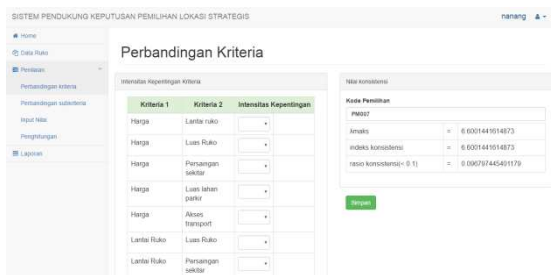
SISTEM PENDUKUNG KEPUTUSAN PEMILIHAN LOKASI STRATEGIS

nanang

Home
Data Ruko
Penilaian
Perbandingan kriteria
Perbandingan subkriteria
Input Nilai
Penghitungan
Laporan

Perbandingan Kriteria

Intensitas Kepentingan Kriteria

| Kriteria 1 | Kriteria 2 | Intensitas Kepentingan |
|---|---|---|
| Harga | Lantai ruko | |
| Harga | Luas Ruko | |
| Harga | Persaingan sekitar | |
| Harga | Luas lahan parkir | |
| Harga | Akses transport | |
| Lantai Ruko | Luas Ruko | |
| Lantai Ruko | Persaingan sekitar | |

Nilai Konsistensi

Kode Pemilihan
PM007

| λmaks | = | 6.6001441614873 |
|---|---|---|
| indeks konsistensi | = | 6.6001441614873 |
| rasio konsistensi(< 0.1) | = | 0.096797445401179 |

Simpan